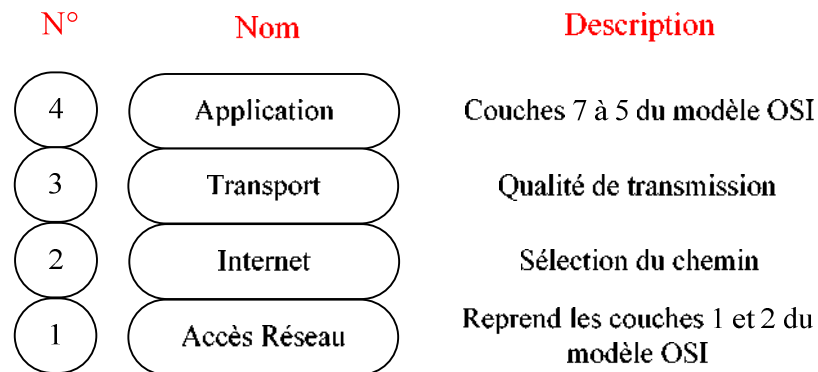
| N° | Nom | Description |
|---|---|---|
| 4 | Application | Couches 7 à 5 du modèle OSI |
| 3 | Transport | Qualité de transmission |
| 2 | Internet | Sélection du chemin |
| 1 | Accès Réseau | Reprend les couches 1 et 2 du modèle OSI |